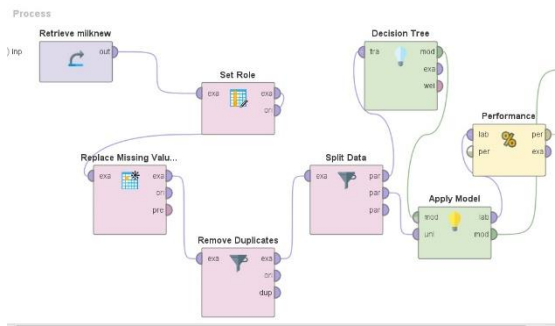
Process

inp

Retrieve milknew
out

Set Role
exa
exa
ori

Decision Tree
tra
mod
exa
wei

Performance
lab
per
per
exa

Replace Missing Valu...
exa
exa
ori
pre

Split Data
exa
par
par
par

Apply Model
mod
lab
unl
mod

Remove Duplicates
exa
exa
ori
dup